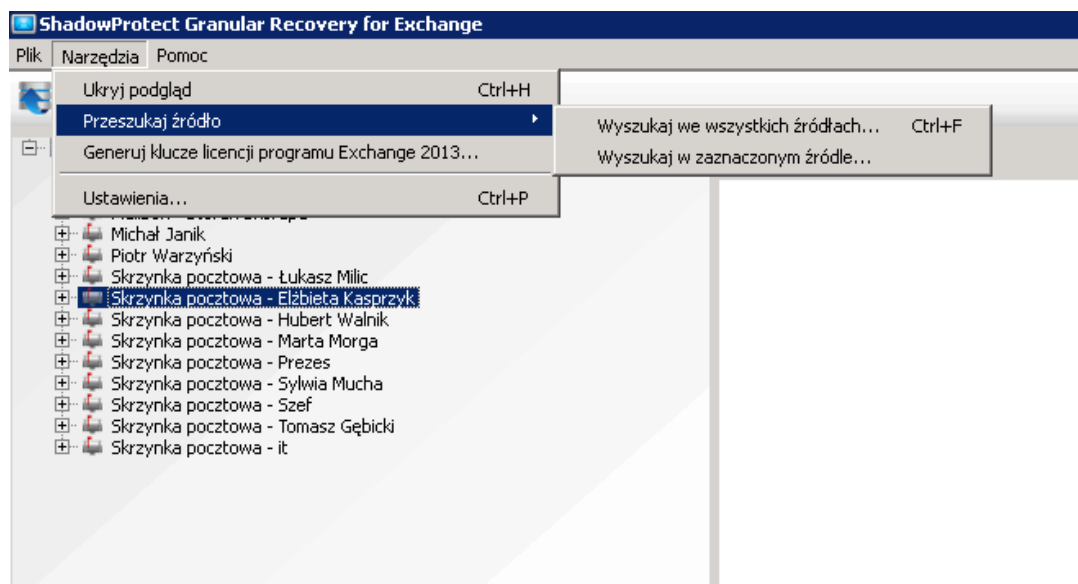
ShadowProtect Granular Recovery for Exchange

Plik Narzędzia Pomoc

Ukryj podgląd Ctrl+H
Przeszukaj źródło
Generuj klucze licencji programu Exchange 2013...
Ustawienia... Ctrl+P

Wyszukaj we wszystkich źródłach... Ctrl+F
Wyszukaj w zaznaczonym źródle...

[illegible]
Michał Janik
Piotr Warzyński
Skrzynka pocztowa - Łukasz Milic
Skrzynka pocztowa - Elżbieta Kasprzyk
Skrzynka pocztowa - Hubert Walnik
Skrzynka pocztowa - Marta Morga
Skrzynka pocztowa - Prezes
Skrzynka pocztowa - Sylwia Mucha
Skrzynka pocztowa - Szef
Skrzynka pocztowa - Tomasz Gębicki
Skrzynka pocztowa - it